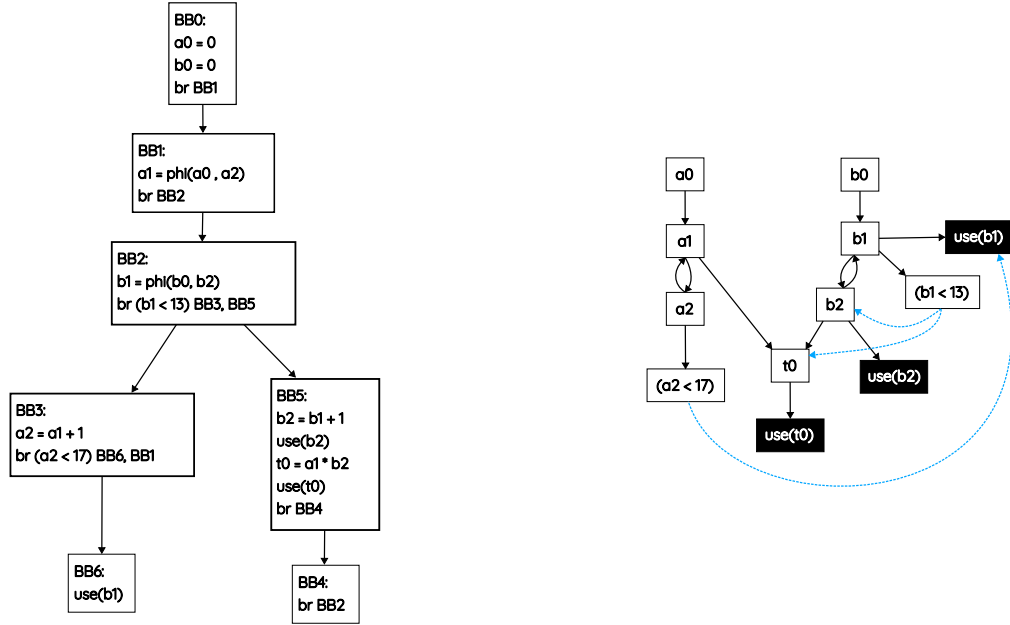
BB0:
a0 = 0
b0 = 0
br BB1

BB1:
a1 = phi(a0 , a2)
br BB2

BB2:
b1 = phi(b0, b2)
br (b1 < 13) BB3, BB5

BB3:
a2 = a1 + 1
br (a2 < 17) BB6, BB1

BB5:
b2 = b1 + 1
use(b2)
t0 = a1 * b2
use(t0)
br BB4

BB6:
use(b1)

BB4:
br BB2

a0
b0
a1
b1
use(b1)
a2
b2
(b1 < 13)
t0
(a2 < 17)
use(b2)
use(t0)